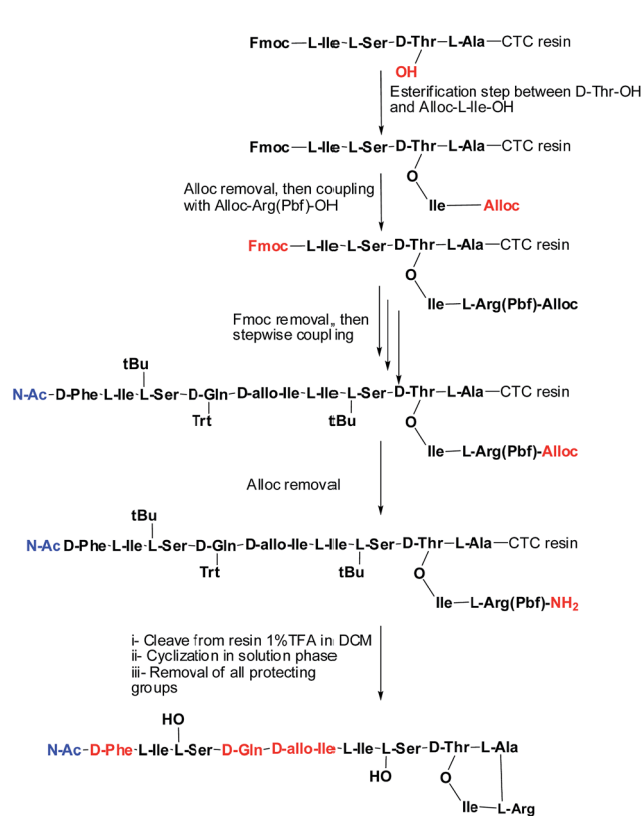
Fmoc—L-Ile-L-Ser-D-Thr—L-Ala—CTC resin
OH

Esterification step between D-Thr-OH and Alloc-L-Ile-OH

Fmoc—L-Ile-L-Ser-D-Thr—L-Ala—CTC resin
O
Ile—Alloc

Alloc removal, then coupling with Alloc-Arg(Pbf)-OH

Fmoc—L-Ile-L-Ser-D-Thr—L-Ala—CTC resin
O
Ile—L-Arg(Pbf)-Alloc

Fmoc removal, then stepwise coupling

tBu
N-Ac—D-Phe-L-Ile-L-Ser-D-Gln—D-allo-Ile-L-Ile-L-Ser-D-Thr—L-Ala—CTC resin
Trt tBu
O
Ile—L-Arg(Pbf)-Alloc

Alloc removal

tBu
N-Ac D-Phe-L-Ile-L-Ser-D-Gln—D-allo-Ile-L-Ile-L-Ser-D-Thr—L-Ala—CTC resin
Trt tBu
O
Ile—L-Arg(Pbf)-NH$_2$

i- Cleave from resin 1%TFA in DCM
ii- Cyclization in solution phase
iii- Removal of all protecting groups

HO
N-Ac-D-Phe-L-Ile-L-Ser-D-Gln-D-allo-Ile-L-Ile-L-Ser-D-Thr-L-Ala
HO
O
Ile—L-Arg